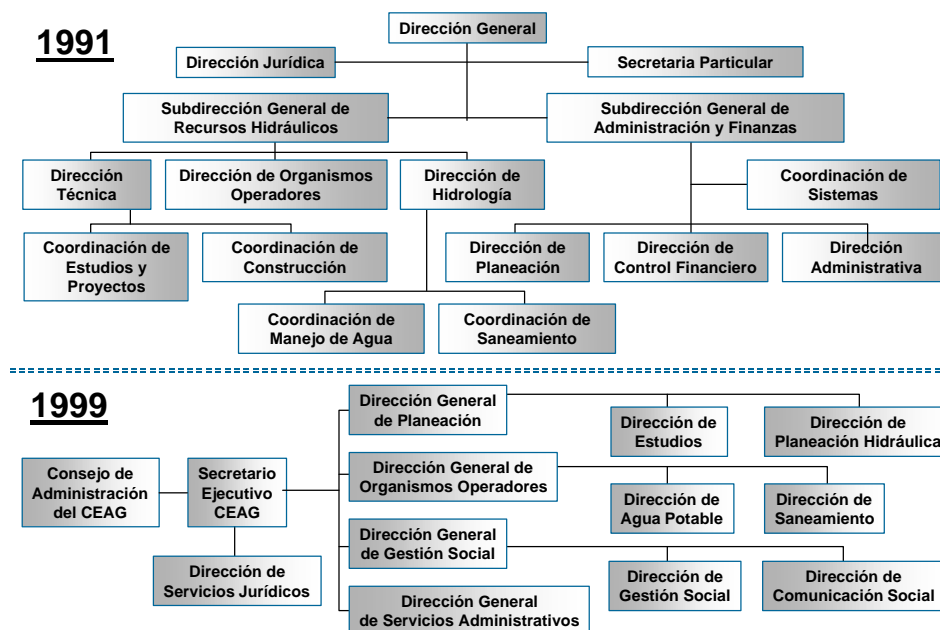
1991

Dirección General

Dirección Jurídica

Secretaria Particular

Subdirección General de Recursos Hidráulicos

Subdirección General de Administración y Finanzas

Dirección Técnica

Dirección de Organismos Operadores

Dirección de Hidrología

Coordinación de Sistemas

Coordinación de Estudios y Proyectos

Coordinación de Construcción

Dirección de Planeación

Dirección de Control Financiero

Dirección Administrativa

Coordinación de Manejo de Agua

Coordinación de Saneamiento

1999

Dirección General de Planeación

Dirección de Estudios

Dirección de Planeación Hidráulica

Consejo de Administración del CEAG

Secretario Ejecutivo CEAG

Dirección General de Organismos Operadores

Dirección de Agua Potable

Dirección de Saneamiento

Dirección General de Gestión Social

Dirección de Servicios Jurídicos

Dirección de Gestión Social

Dirección de Comunicación Social

Dirección General de Servicios Administrativos